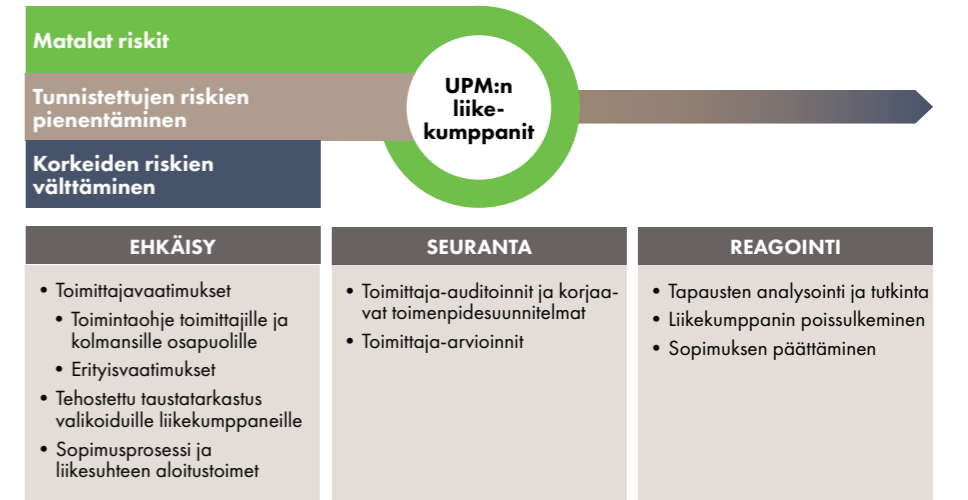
Matalat riskit

Tunnistettujen riskien pienentäminen

Korkeiden riskien välttäminen

UPM:n liikekumppanit

EHKÄISY

• Toimittajavaatimukset
  • Toimintaohje toimittajille ja kolmansille osapuolille
  • Erityisvaatimukset
• Tehostettu taustatarkastus valikoiduille liikekumppaneille
• Sopimusprosessi ja liikesuhteen aloitustoimet

SEURANTA

• Toimittaja-auditoinnit ja korjaavat toimenpidesuunnitelmat
• Toimittaja-arvioinnit

REAGOINTI

• Tapausten analysointi ja tutkinta
• Liikekumppanin poissulkeminen
• Sopimuksen päättäminen